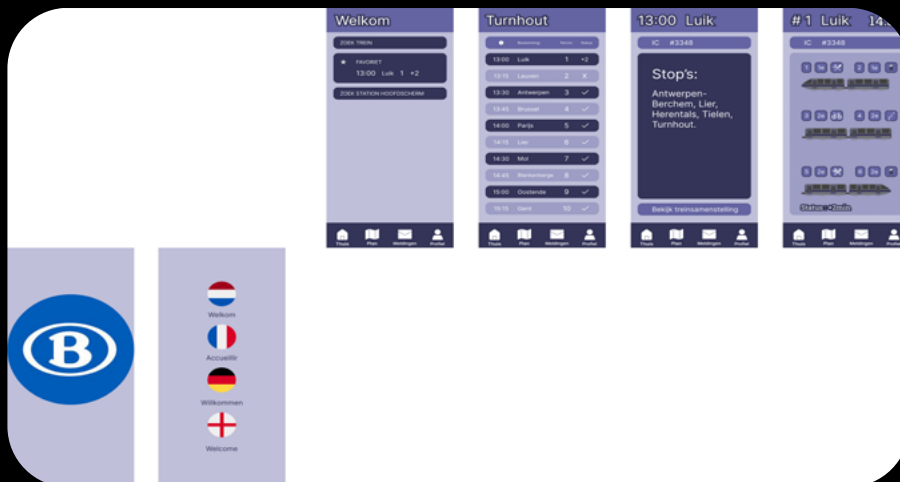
Welkom

ZOEK TREIN

FAVORIET
13:00 Luik 1 +2

ZOEK STATION HOOFDSCHERM

Thuis Plan Meldingen Profiel

Turnhout

Bestemming Perron Status

| | | | |
|---|---|---|---|
| 13:00 | Luik | 1 | +2 |
| 13:15 | Leuven | 2 | X |
| 13:30 | Antwerpen | 3 | ✓ |
| 13:45 | Brussel | 4 | ✓ |
| 14:00 | Parijs | 5 | ✓ |
| 14:15 | Lier | 6 | ✓ |
| 14:30 | Mol | 7 | ✓ |
| 14:45 | Blankenberge | 8 | ✓ |
| 15:00 | Oostende | 9 | ✓ |
| 15:15 | Gent | 10 | ✓ |

Thuis Plan Meldingen Profiel

13:00 Luik

IC #3348

Stop's:

Antwerpen-Berchem, Lier, Herentals, Tielen, Turnhout.

Bekijk treinsamenstelling

Thuis Plan Meldingen Profiel

# 1 Luik 14

IC #3348

1 1e 2 1e 3 2e 4 2e 5 2e 6 2e

Status : +2min

Thuis Plan Meldingen Profiel

B

Welkom

Accueillir

Willkommen

Welcome